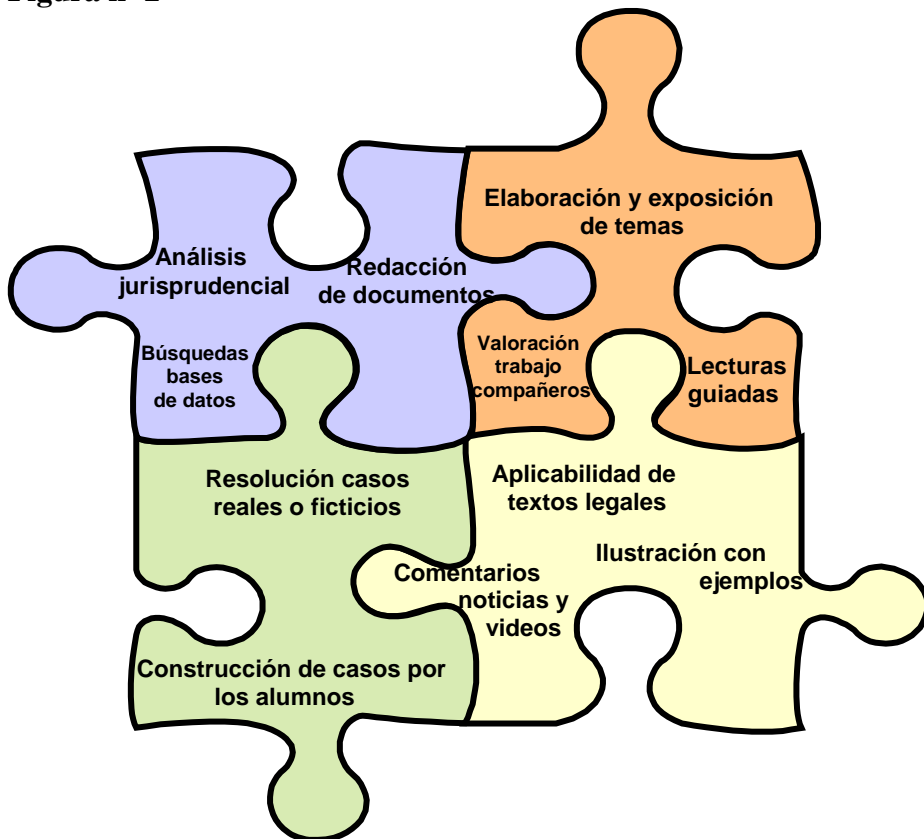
Figura nº 2

Elaboración y exposición de temas

Análisis jurisprudencial

Redacción de documentos

Búsquedas bases de datos

Valoración trabajo compañeros

Lecturas guiadas

Resolución casos reales o ficticios

Aplicabilidad de textos legales

Ilustración con ejemplos

Comentarios noticias y videos

Construcción de casos por los alumnos